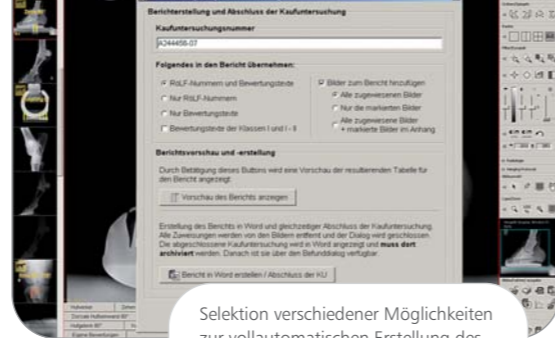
Berichterstellung und Abschluss der Kaufuntersuchung

Kaufuntersuchungsnummer

A244456-07

Folgendes in den Bericht übernehmen:

RöLF-Nummern und Bewertungstexte

Nur RöLF-Nummern

Nur Bewertungstexte

Bewertungstexte der Klassen I und I - II

Bilder zum Bericht hinzufügen

Alle zugewiesenen Bilder

Nur die markierten Bilder

Alle zugewiesenen Bilder + markierte Bilder im Anhang

Berichtsvorschau und -erstellung

Durch Betätigung dieses Buttons wird eine Vorschau der resultierenden Tabelle für den Bericht angezeigt.

Vorschau des Berichts anzeigen

Erstellung des Berichts in Word und gleichzeitiger Abschluss der Kaufuntersuchung. Alle Zuweisungen werden von den Bildern entfernt und der Dialog wird geschlossen. Die abgeschlossene Kaufuntersuchung wird in Word angezeigt und muss dort archiviert werden. Danach ist sie über den Befunddialog verfügbar.

Bericht in Word erstellen / Abschluss der KU

Selektion verschiedener Möglichkeiten zur vollautomatischen Erstellung des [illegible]